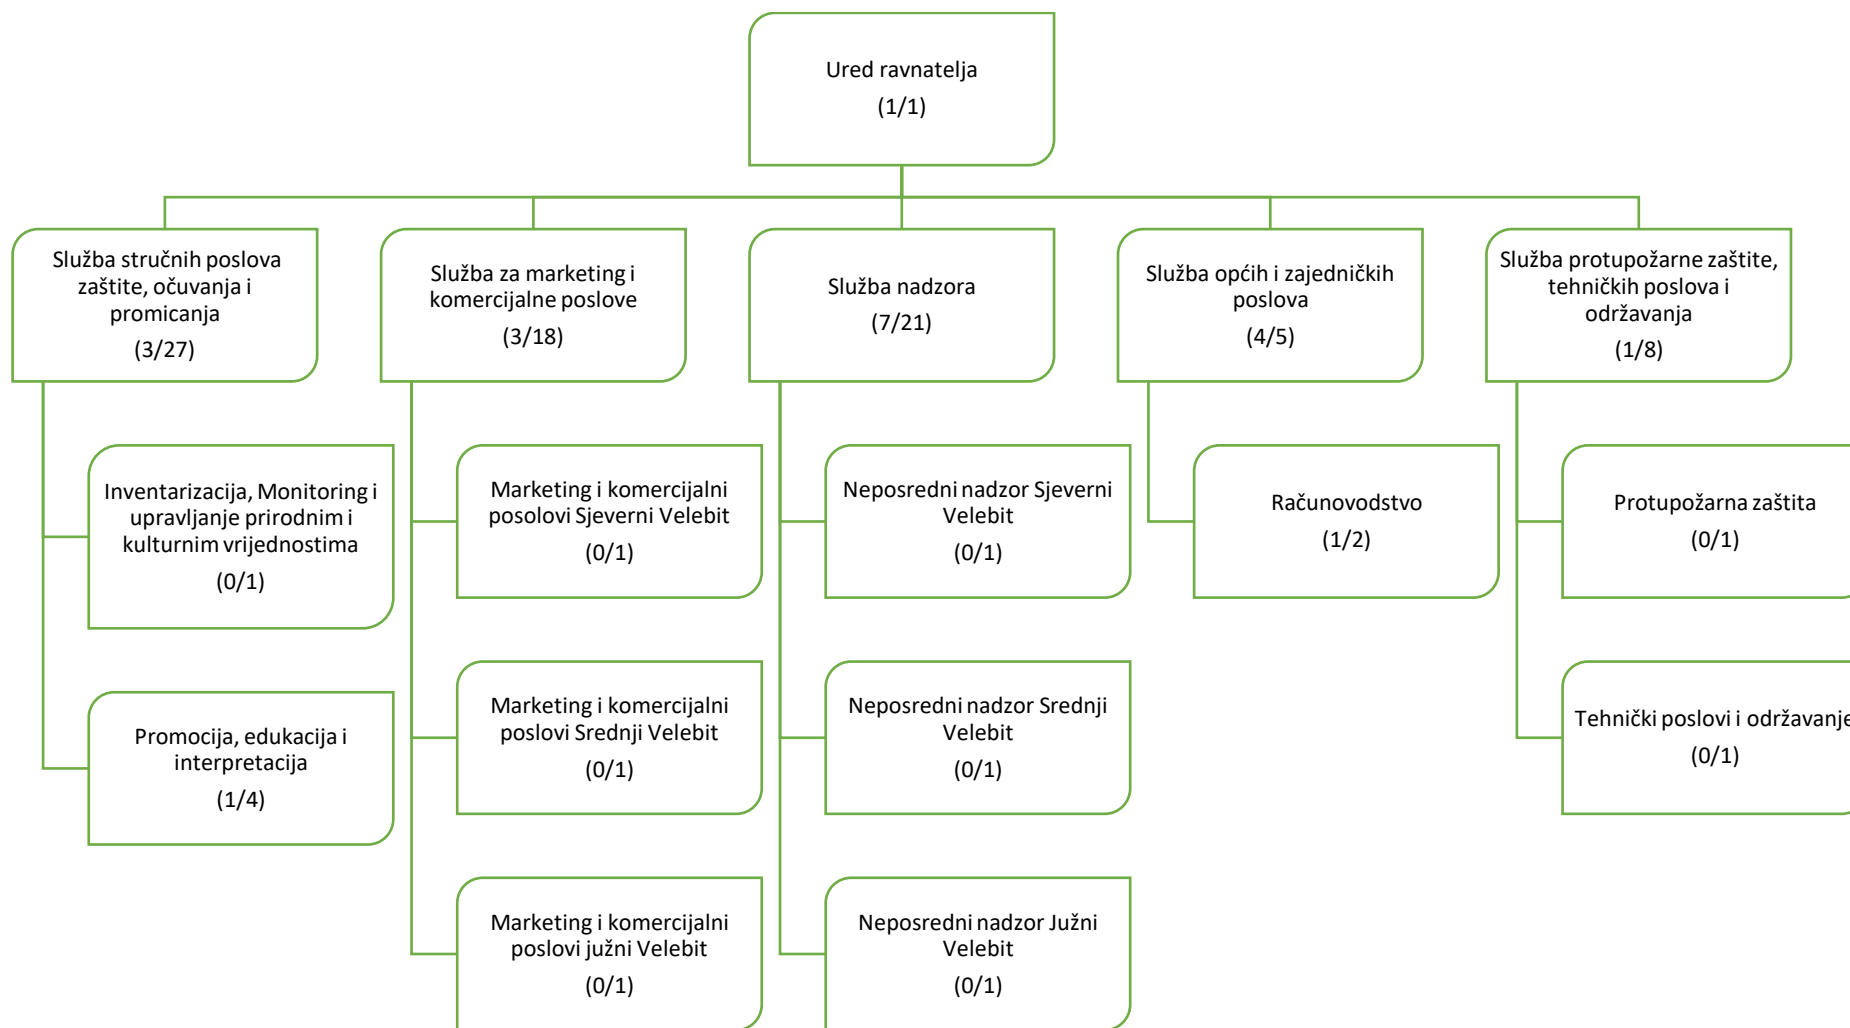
Ured ravnatelja
(1/1)

Služba stručnih poslova zaštite, očuvanja i promicanja
(3/27)

Inventarizacija, Monitoring i upravljanje prirodnim i kulturnim vrijednostima
(0/1)

Promocija, edukacija i interpretacija
(1/4)

Služba za marketing i komercijalne poslove
(3/18)

Marketing i komercijalni posolovi Sjeverni Velebit
(0/1)

Marketing i komercijalni poslovi Srednji Velebit
(0/1)

Marketing i komercijalni poslovi južni Velebit
(0/1)

Služba nadzora
(7/21)

Neposredni nadzor Sjeverni Velebit
(0/1)

Neposredni nadzor Srednji Velebit
(0/1)

Neposredni nadzor Južni Velebit
(0/1)

Služba općih i zajedničkih poslova
(4/5)

Računovodstvo
(1/2)

Služba protupožarne zaštite, tehničkih poslova i održavanja
(1/8)

Protupožarna zaštita
(0/1)

Tehnički poslovi i održavanj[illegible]
(0/1)